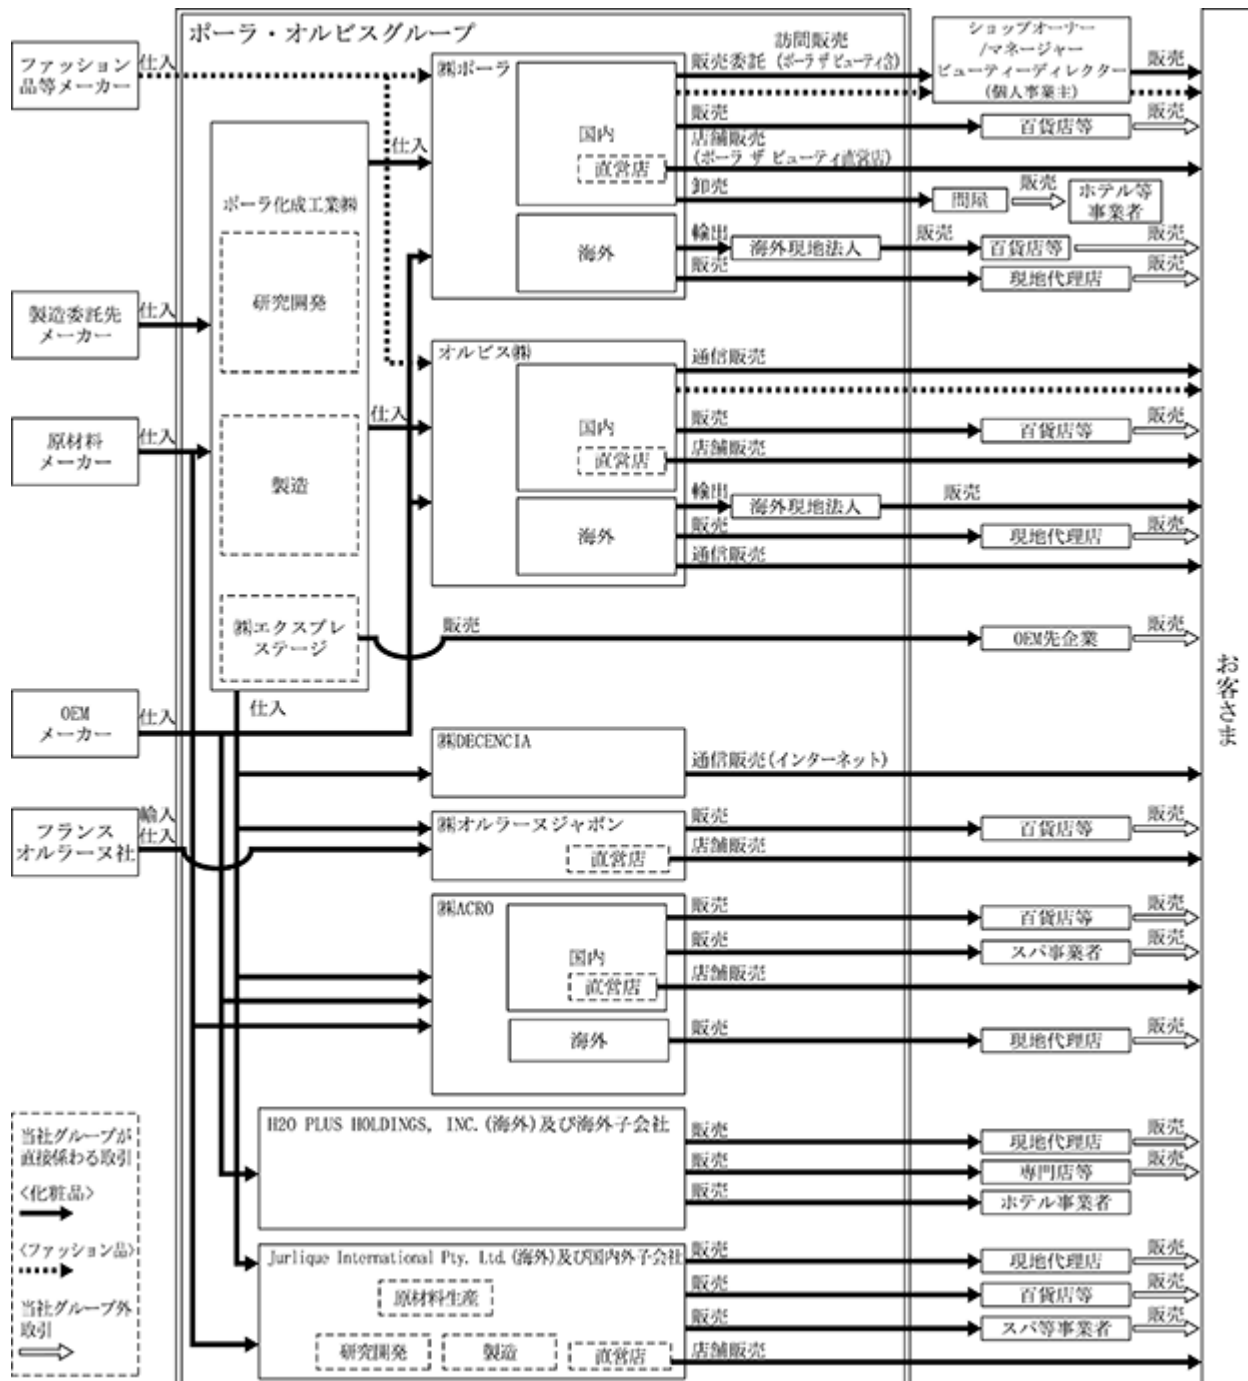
ポーラ・オルビスグループ

ファッション品等メーカー
仕入
製造委託先メーカー
仕入
原材料メーカー
仕入
OEMメーカー
仕入
フランスオルラーヌ社
輸入
仕入

ポーラ化成工業㈱
研究開発
製造
㈱エクスプレステージ
仕入
仕入
仕入

㈱ポーラ
国内
直営店
海外

訪問販売
販売委託（ポーラ ザ ビューティ含）
販売
店舗販売（ポーラ ザ ビューティ直営店）
卸売
輸出
販売
海外現地法人
販売

ショップオーナー/マネージャービューティーディレクター（個人事業主）
販売
百貨店等
販売
問屋
販売
ホテル等事業者
百貨店等
販売
現地代理店
販売

オルビス㈱
国内
直営店
海外
通信販売
販売
店舗販売
輸出
海外現地法人
販売
販売
通信販売
百貨店等
販売
現地代理店
販売

販売
OEM先企業
販売

㈱DECENCIA
通信販売（インターネット）

㈱オルラーヌジャポン
直営店
販売
店舗販売
百貨店等
販売

㈱ACRO
国内
直営店
海外
販売
販売
店舗販売
販売
百貨店等
販売
スパ事業者
販売
現地代理店
販売

H2O PLUS HOLDINGS, INC.（海外）及び海外子会社
販売
販売
販売
現地代理店
販売
専門店等
販売
ホテル事業者

Jurlique International Pty. Ltd.（海外）及び国内外子会社
原材料生産
研究開発
製造
直営店
販売
販売
販売
店舗販売
現地代理店
販売
百貨店等
販売
スパ等事業者
販売

お客さま

当社グループが直接係わる取引
〈化粧品〉
〈ファッション品〉
当社グループ外取引